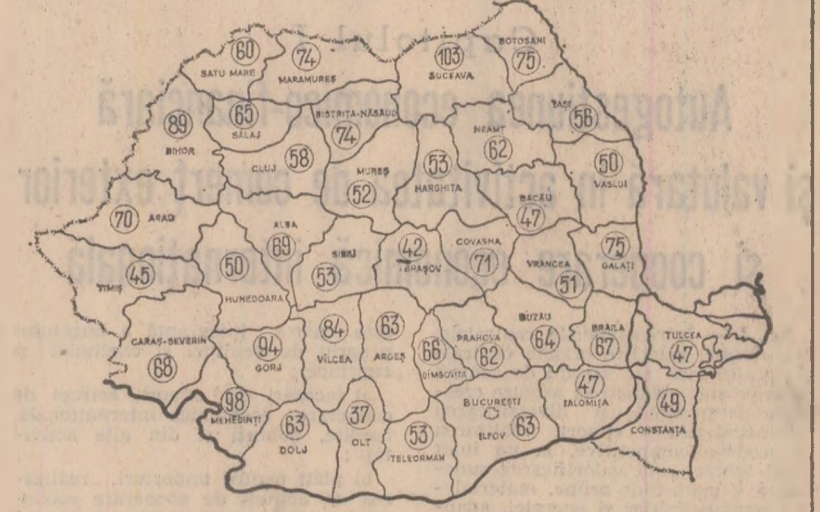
SATU MARE 60
MARAMUREȘ 74
SUCEAVA 103
BOTOȘANI 75
IAȘI 56
BIHOR 89
SĂLAJ 65
BISTRIȚA-NĂSĂUD 74
NEAMȚ 62
CLUJ 58
MUREȘ 52
HARGHITA 53
VASLUI 50
BACĂU 47
ARAD 70
ALBA 69
SIBIU 53
BRAȘOV 42
COVASNA 71
VRANCEA 51
GALAȚI 75
TIMIȘ 45
HUNEDOARA 50
CARAȘ-SEVERIN 68
GORJ 94
VÎLCEA 84
ARGEȘ 63
DÎMBOVIȚA 66
PRAHOVA 62
BUZĂU 64
BRĂILA 67
TULCEA 47
MEHEDINȚI 98
DOLJ 63
OLT 37
TELEORMAN 53
BUCUREȘTI
ILFOV 63
IALOMIȚA 47
CONSTANȚA 49

Autogestiunea economico-financiară
și valutară în activitatea de comerț exterior
și cooperare economică internațională